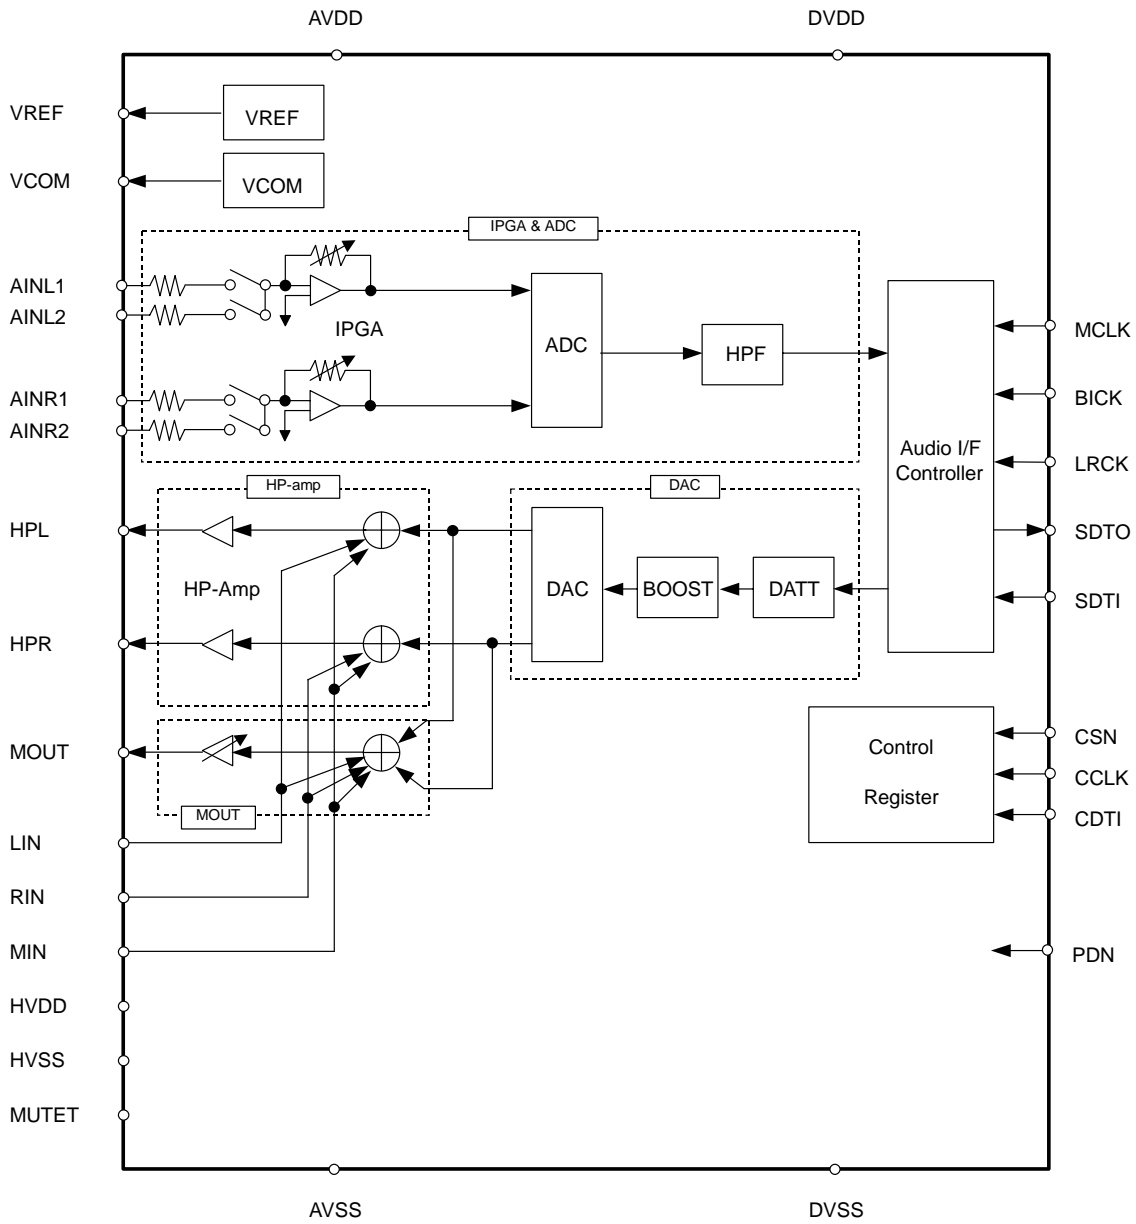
AVDD

DVDD

VREF

VREF

VCOM

VCOM

IPGA & ADC

AINL1

AINL2

IPGA

ADC

HPF

Audio I/F Controller

MCLK

BICK

AINR1

AINR2

LRCK

HP-amp

DAC

HPL

SDTO

HP-Amp

DAC

BOOST

DATT

SDTI

HPR

MOUT

CSN

Control

CCLK

Register

CDTI

MOUT

LIN

RIN

MIN

PDN

HVDD

HVSS

MUTET

AVSS

DVSS